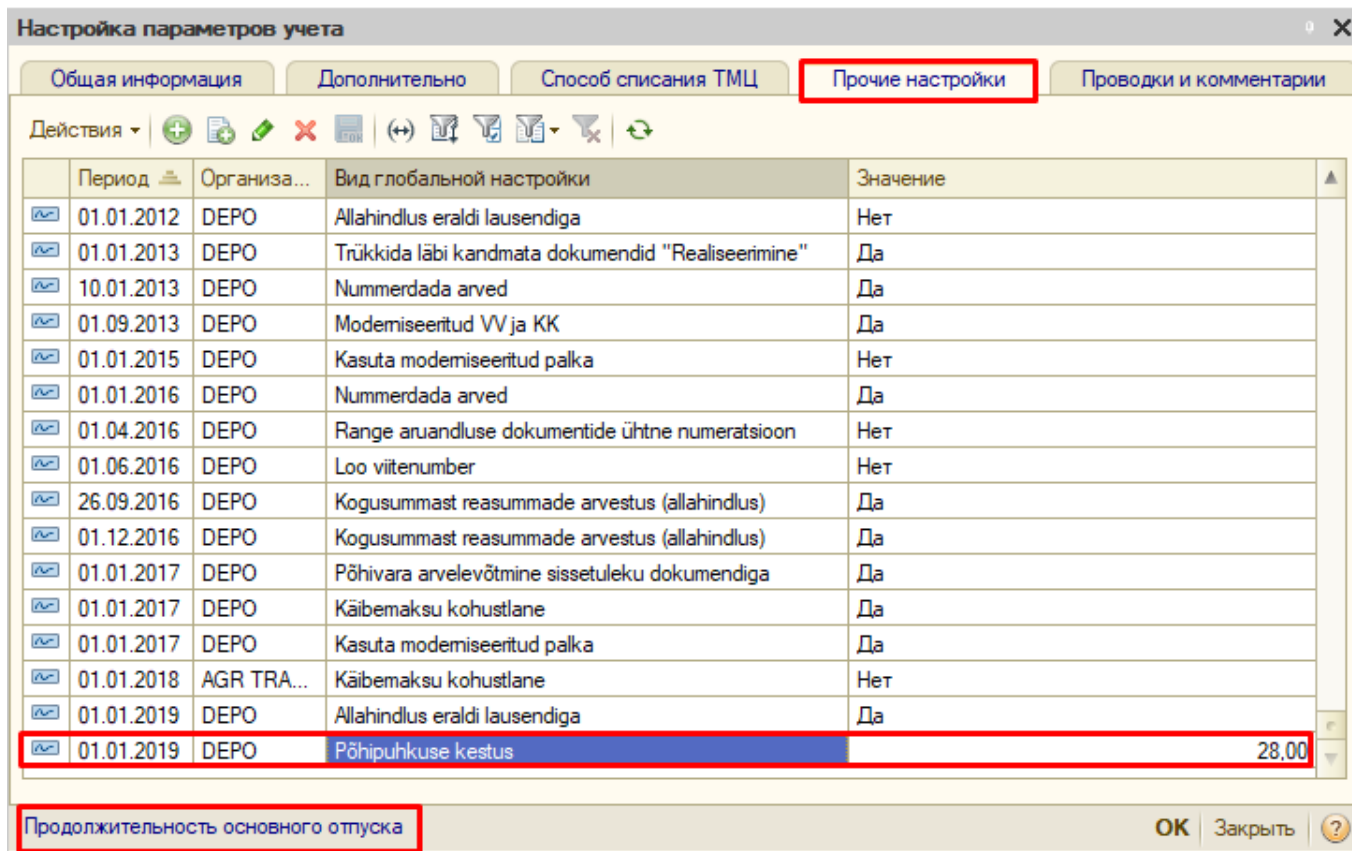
Настройка параметров учета

Общая информация | Дополнительно | Способ списания ТМЦ | Прочие настройки | Проводки и комментарии

Действия

| Период | Организа... | Вид глобальной настройки | Значение |
|---|---|---|---|
| 01.01.2012 | DEPO | Allahindlus eraldi lausendiga | Нет |
| 01.01.2013 | DEPO | Trükkida läbi kandmata dokumendid "Realiseerimine" | Да |
| 10.01.2013 | DEPO | Nummerdada arved | Да |
| 01.09.2013 | DEPO | Moderniseeritud VV ja KK | Да |
| 01.01.2015 | DEPO | Kasuta moderniseeritud palka | Нет |
| 01.01.2016 | DEPO | Nummerdada arved | Да |
| 01.04.2016 | DEPO | Range aruandluse dokumentide ühtne numeratsioon | Нет |
| 01.06.2016 | DEPO | Loo viitenumber | Нет |
| 26.09.2016 | DEPO | Kogusummast reasummade arvestus (allahindlus) | Да |
| 01.12.2016 | DEPO | Kogusummast reasummade arvestus (allahindlus) | Да |
| 01.01.2017 | DEPO | Põhivara arvelevõtmine sissetuleku dokumendiga | Да |
| 01.01.2017 | DEPO | Käibemaksu kohustlane | Да |
| 01.01.2017 | DEPO | Kasuta moderniseeritud palka | Да |
| 01.01.2018 | AGR TRA... | Käibemaksu kohustlane | Нет |
| 01.01.2019 | DEPO | Allahindlus eraldi lausendiga | Да |
| 01.01.2019 | DEPO | Põhipuhkuse kestus | 28,00 |

Продолжительность основного отпуска

OK | Закрыть | ?